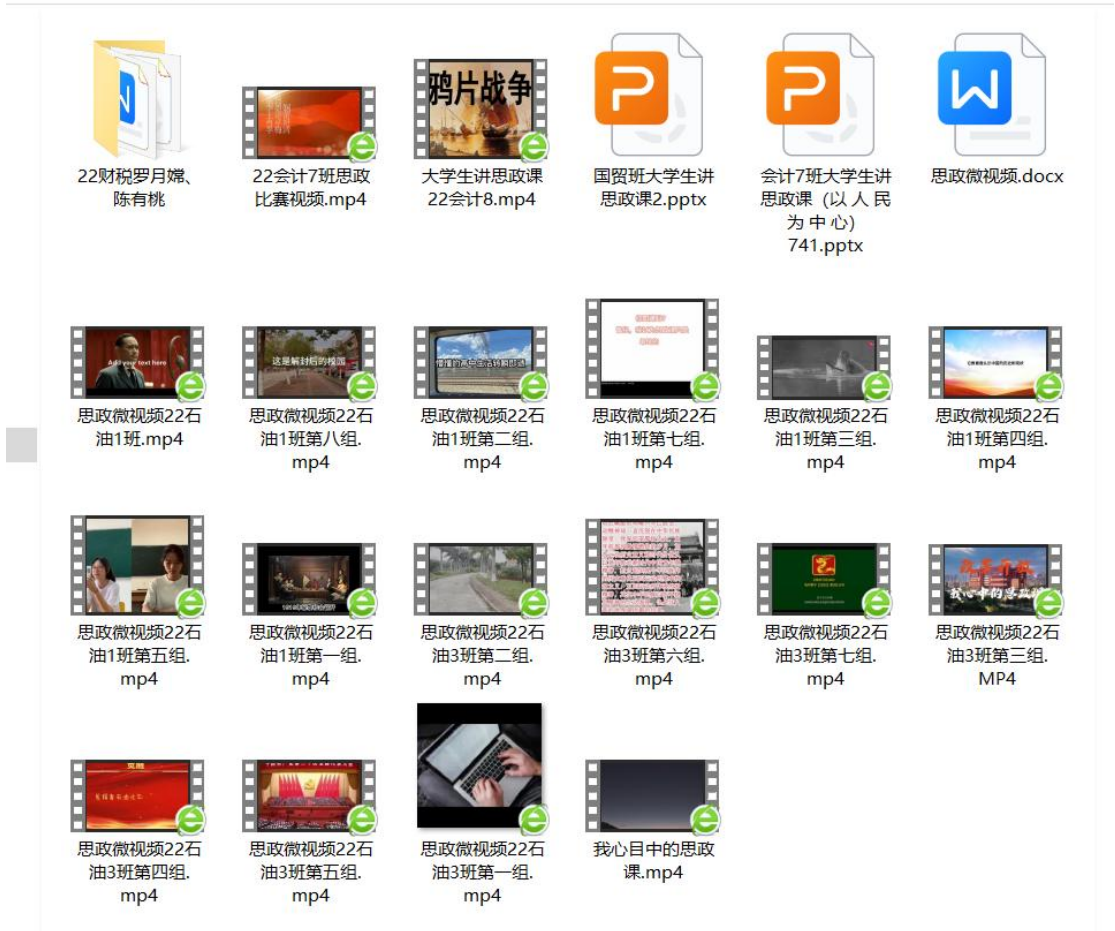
22财税罗月嫦、陈有桃

22会计7班思政比赛视频.mp4

鸦片战争

大学生讲思政课22会计8.mp4

国贸班大学生讲思政课2.pptx

会计7班大学生讲思政课（以人民为中心）741.pptx

思政微视频.docx

Add your text here

思政微视频22石油1班.mp4

这是被封后的校园

思政微视频22石油1班第八组.mp4

思政微视频22石油1班第二组.mp4

思政微视频22石油1班第七组.mp4

思政微视频22石油1班第三组.mp4

思政微视频22石油1班第四组.mp4

思政微视频22石油1班第五组.mp4

思政微视频22石油1班第一组.mp4

思政微视频22石油3班第二组.mp4

思政微视频22石油3班第六组.mp4

思政微视频22石油3班第七组.mp4

我心中的思政课

思政微视频22石油3班第三组.MP4

思政微视频22石油3班第四组.mp4

思政微视频22石油3班第五组.mp4

思政微视频22石油3班第一组.mp4

我心目中的思政课.mp4